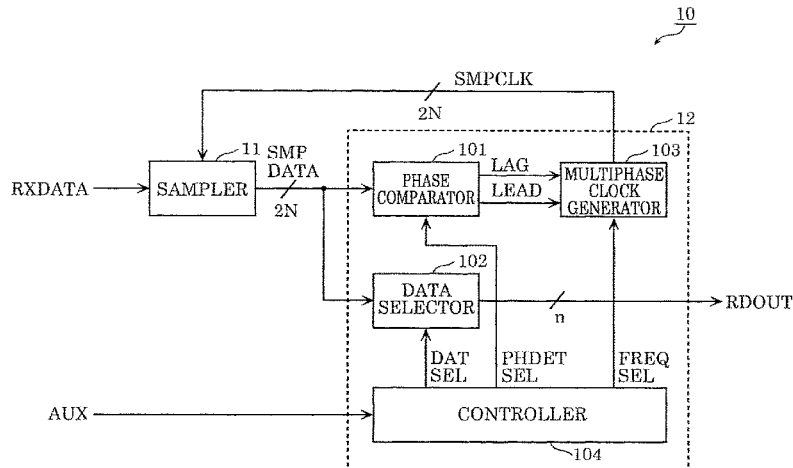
10

SMPCLK

2N

12

11

SMP DATA

101

103

RXDATA

SAMPLER

PHASE COMPARATOR

LAG

LEAD

MULTIPHASE CLOCK GENERATOR

2N

102

DATA SELECTOR

RDOUT

n

DAT SEL

PHDET SEL

FREQ SEL

AUX

CONTROLLER

104